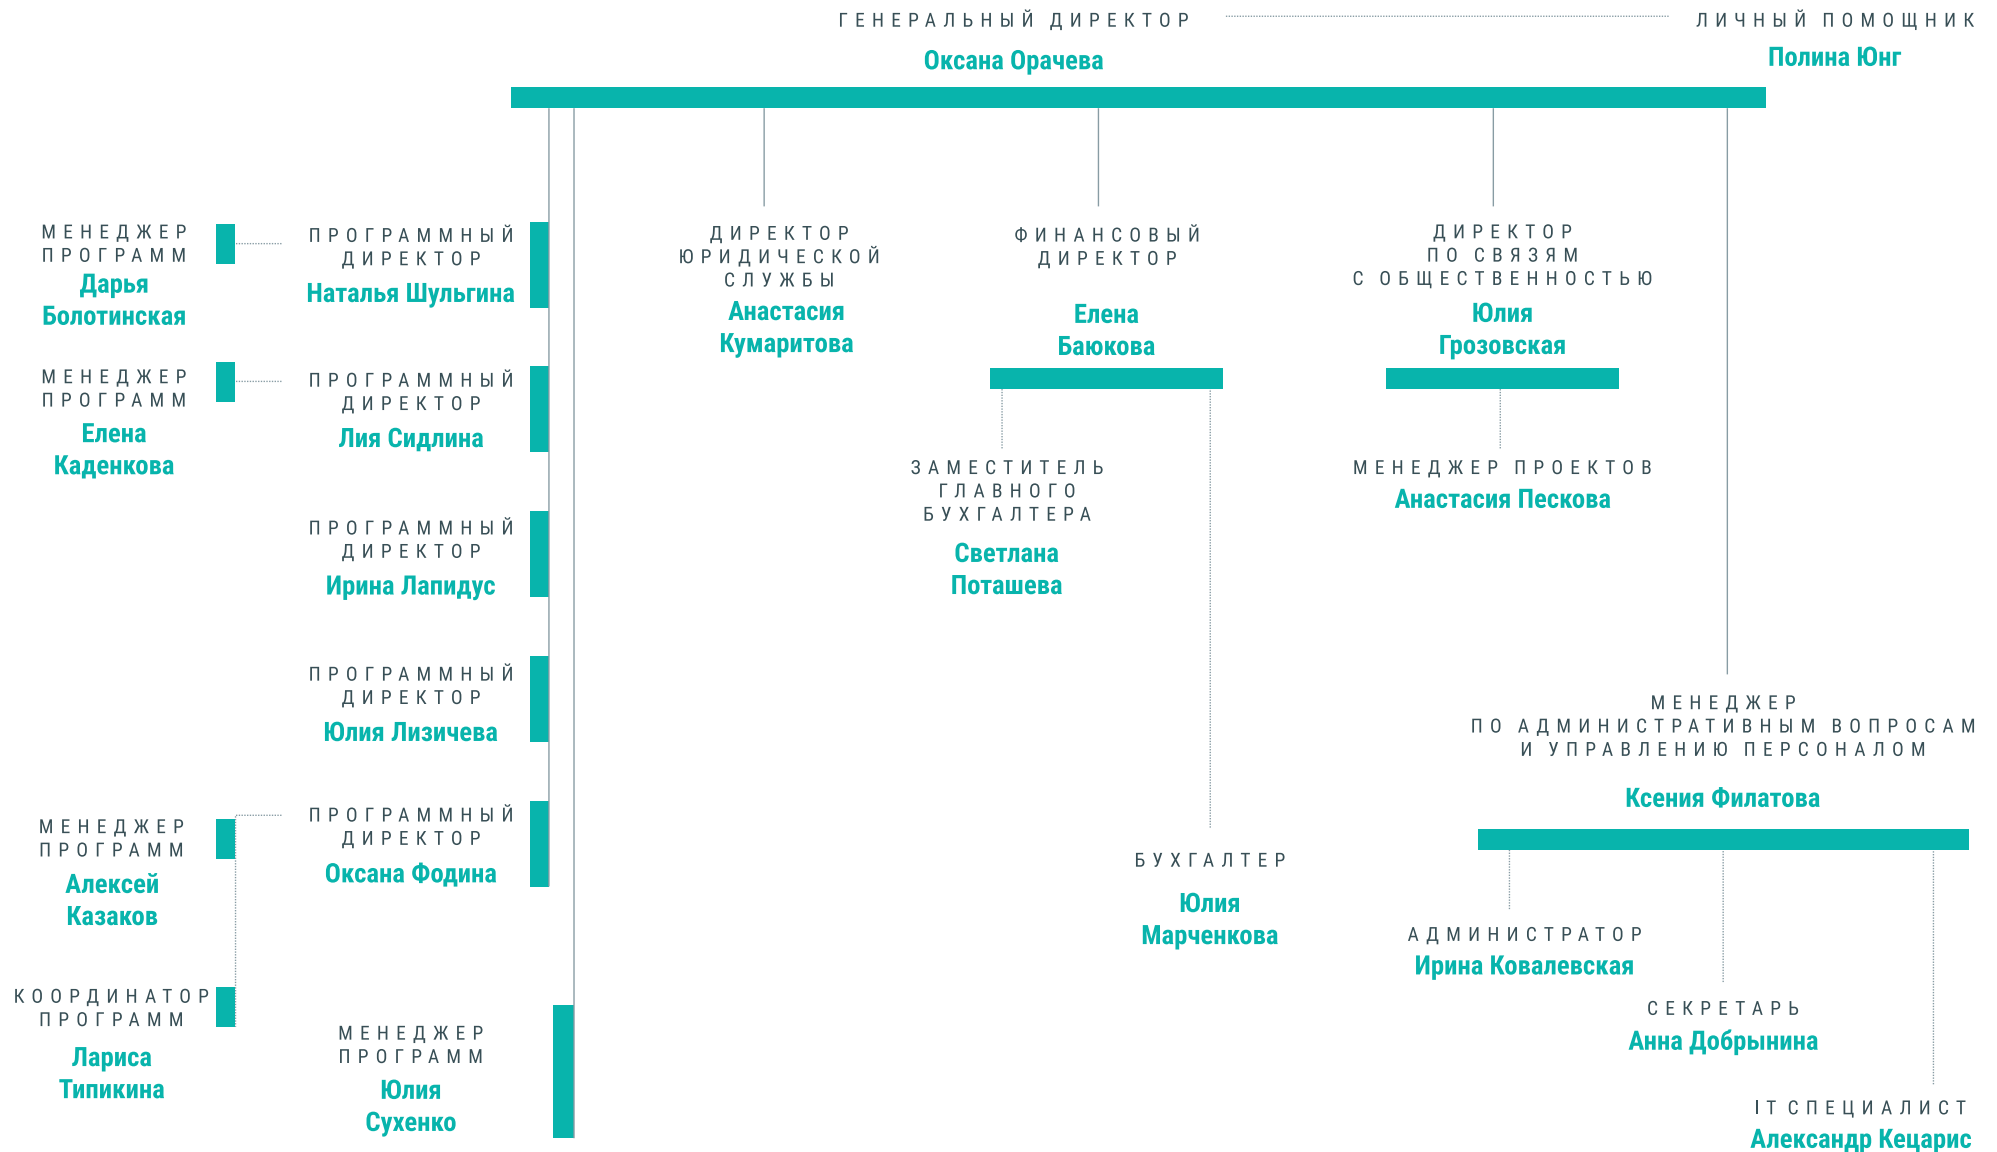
ГЕНЕРАЛЬНЫЙ ДИРЕКТОР
Оксана Орачева

ЛИЧНЫЙ ПОМОЩНИК
Полина Юнг

МЕНЕДЖЕР ПРОГРАММ
Дарья Болотинская

ПРОГРАММНЫЙ ДИРЕКТОР
Наталья Шульгина

МЕНЕДЖЕР ПРОГРАММ
Елена Каденкова

ПРОГРАММНЫЙ ДИРЕКТОР
Лия Сидлина

ПРОГРАММНЫЙ ДИРЕКТОР
Ирина Лапидус

ПРОГРАММНЫЙ ДИРЕКТОР
Юлия Лизичева

МЕНЕДЖЕР ПРОГРАММ
Алексей Казаков

ПРОГРАММНЫЙ ДИРЕКТОР
Оксана Фодина

КООРДИНАТОР ПРОГРАММ
Лариса Типикина

МЕНЕДЖЕР ПРОГРАММ
Юлия Сухенко

ДИРЕКТОР ЮРИДИЧЕСКОЙ СЛУЖБЫ
Анастасия Кумаритова

ФИНАНСОВЫЙ ДИРЕКТОР
Елена Баюкова

ЗАМЕСТИТЕЛЬ ГЛАВНОГО БУХГАЛТЕРА
Светлана Поташева

БУХГАЛТЕР
Юлия Марченкова

ДИРЕКТОР ПО СВЯЗЯМ С ОБЩЕСТВЕННОСТЬЮ
Юлия Грозовская

МЕНЕДЖЕР ПРОЕКТОВ
Анастасия Пескова

МЕНЕДЖЕР ПО АДМИНИСТРАТИВНЫМ ВОПРОСАМ И УПРАВЛЕНИЮ ПЕРСОНАЛОМ
Ксения Филатова

АДМИНИСТРАТОР
Ирина Ковалевская

СЕКРЕТАРЬ
Анна Добрынина

IT СПЕЦИАЛИСТ
Александр Кецарис